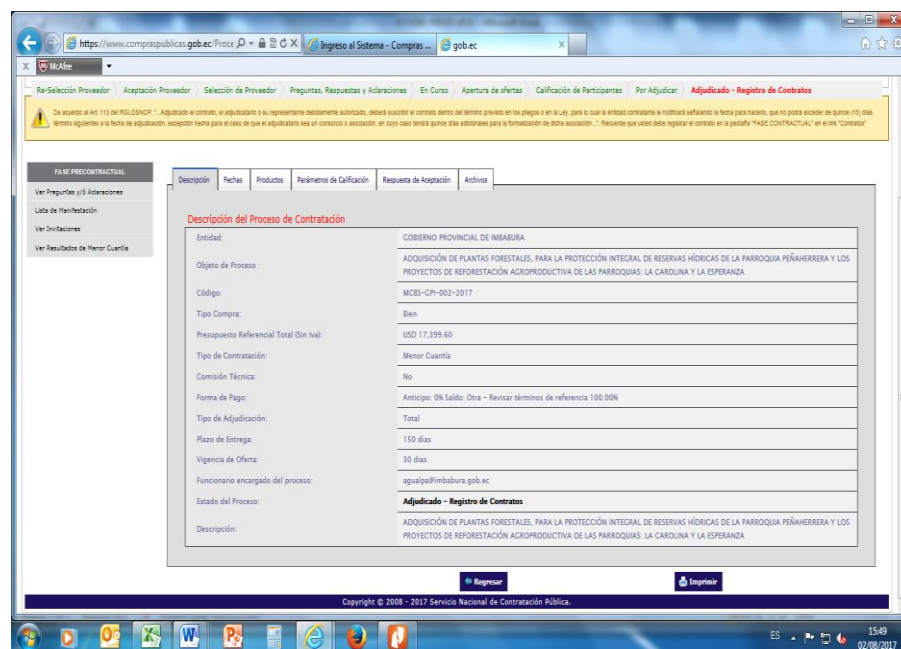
https://www.compraspublicas.gob.ec/Proce | Ingreso al Sistema - Compras ... | gob.ec

McAfee

Re-Selección Proveedor | Aceptación Proveedor | Selección de Proveedor | Preguntas, Respuestas y Aclaraciones | En Curso | Apertura de ofertas | Calificación de Participantes | Por Adjudicar | Adjudicado - Registro de Contratos

De acuerdo al Art. 113 del RGLOSNCP: "...Adjudicado el contrato, el adjudicatario o su representante debidamente autorizado, deberá suscribir el contrato dentro del término previsto en los pliegos o en la Ley, para lo cual la entidad contratante le notificará señalando la fecha para hacerlo, que no podrá exceder de quince (15) días término siguientes a la fecha de adjudicación, excepción hecha para el caso de que el adjudicatario sea un consorcio o asociación, en cuyo caso tendrá quince días adicionales para la formalización de dicha asociación...". Recuerde que usted debe registrar el contrato en la pestaña "FASE CONTRACTUAL" en el link "Contratos"

FASE PRECONTRACTUAL
Ver Preguntas y/ó Aclaraciones
Lista de Manifestación
Ver Invitaciones
Ver Resultados de Menor Cuantía

Descripción | Fechas | Productos | Parámetros de Calificación | Respuesta de Aceptación | Archivos

Descripción del Proceso de Contratación

| Entidad: | GOBIERNO PROVINCIAL DE IMBABURA |
|---|---|
| Objeto de Proceso : | ADQUISICIÓN DE PLANTAS FORESTALES, PARA LA PROTECCIÓN INTEGRAL DE RESERVAS HÍDRICAS DE LA PARROQUIA PEÑAHERRERA Y LOS PROYECTOS DE REFORESTACIÓN AGROPRODUCTIVA DE LAS PARROQUIAS: LA CAROLINA Y LA ESPERANZA |
| Código: | MCBS-GPI-002-2017 |
| Tipo Compra: | Bien |
| Presupuesto Referencial Total (Sin Iva): | USD 17,399.60 |
| Tipo de Contratación: | Menor Cuantía |
| Comisión Técnica: | No |
| Forma de Pago: | Anticipo: 0% Saldo: Otra - Revisar términos de referencia 100.00% |
| Tipo de Adjudicación: | Total |
| Plazo de Entrega: | 150 días |
| Vigencia de Oferta: | 30 días |
| Funcionario encargado del proceso: | agualpa@imbabura.gob.ec |
| Estado del Proceso: | Adjudicado - Registro de Contratos |
| Descripción: | ADQUISICIÓN DE PLANTAS FORESTALES, PARA LA PROTECCIÓN INTEGRAL DE RESERVAS HÍDRICAS DE LA PARROQUIA PEÑAHERRERA Y LOS PROYECTOS DE REFORESTACIÓN AGROPRODUCTIVA DE LAS PARROQUIAS: LA CAROLINA Y LA ESPERANZA |

Regresar | Imprimir

Copyright © 2008 - 2017 Servicio Nacional de Contratación Pública.

ES 15:49 02/08/2017